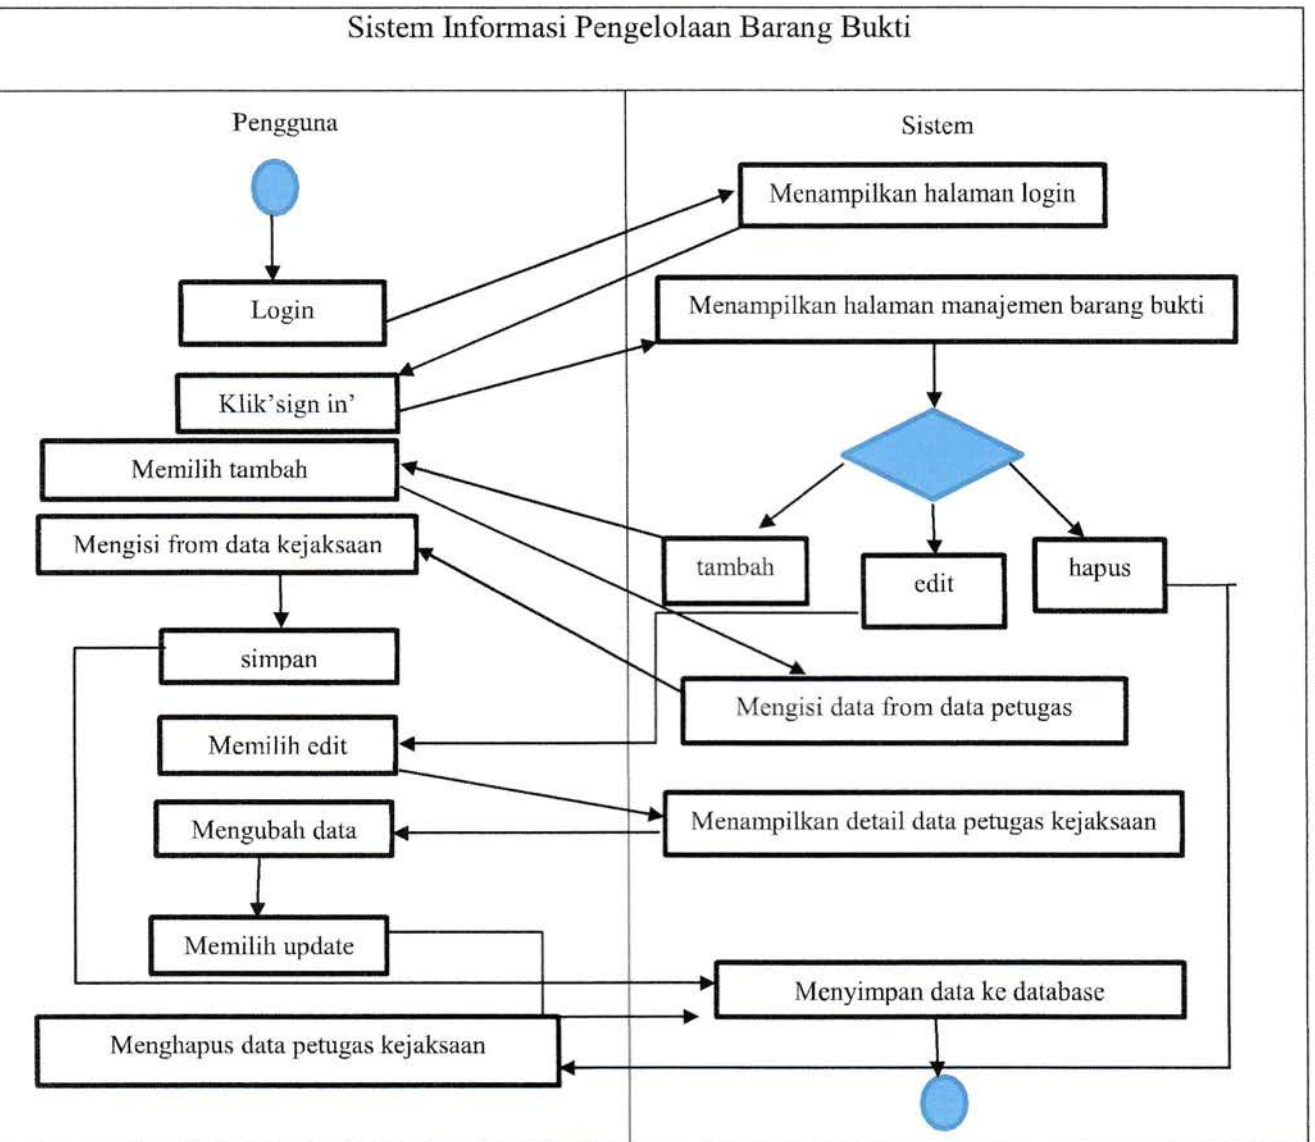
Sistem Informasi Pengelolaan Barang Bukti

Pengguna

Sistem

Menampilkan halaman login

Login

Menampilkan halaman manajemen barang bukti

Klik'sign in'

Memilih tambah

Mengisi from data kejaksaan

tambah

edit

hapus

simpan

Mengisi data from data petugas

Memilih edit

Mengubah data

Menampilkan detail data petugas kejaksaan

Memilih update

Menyimpan data ke database

Menghapus data petugas kejaksaan